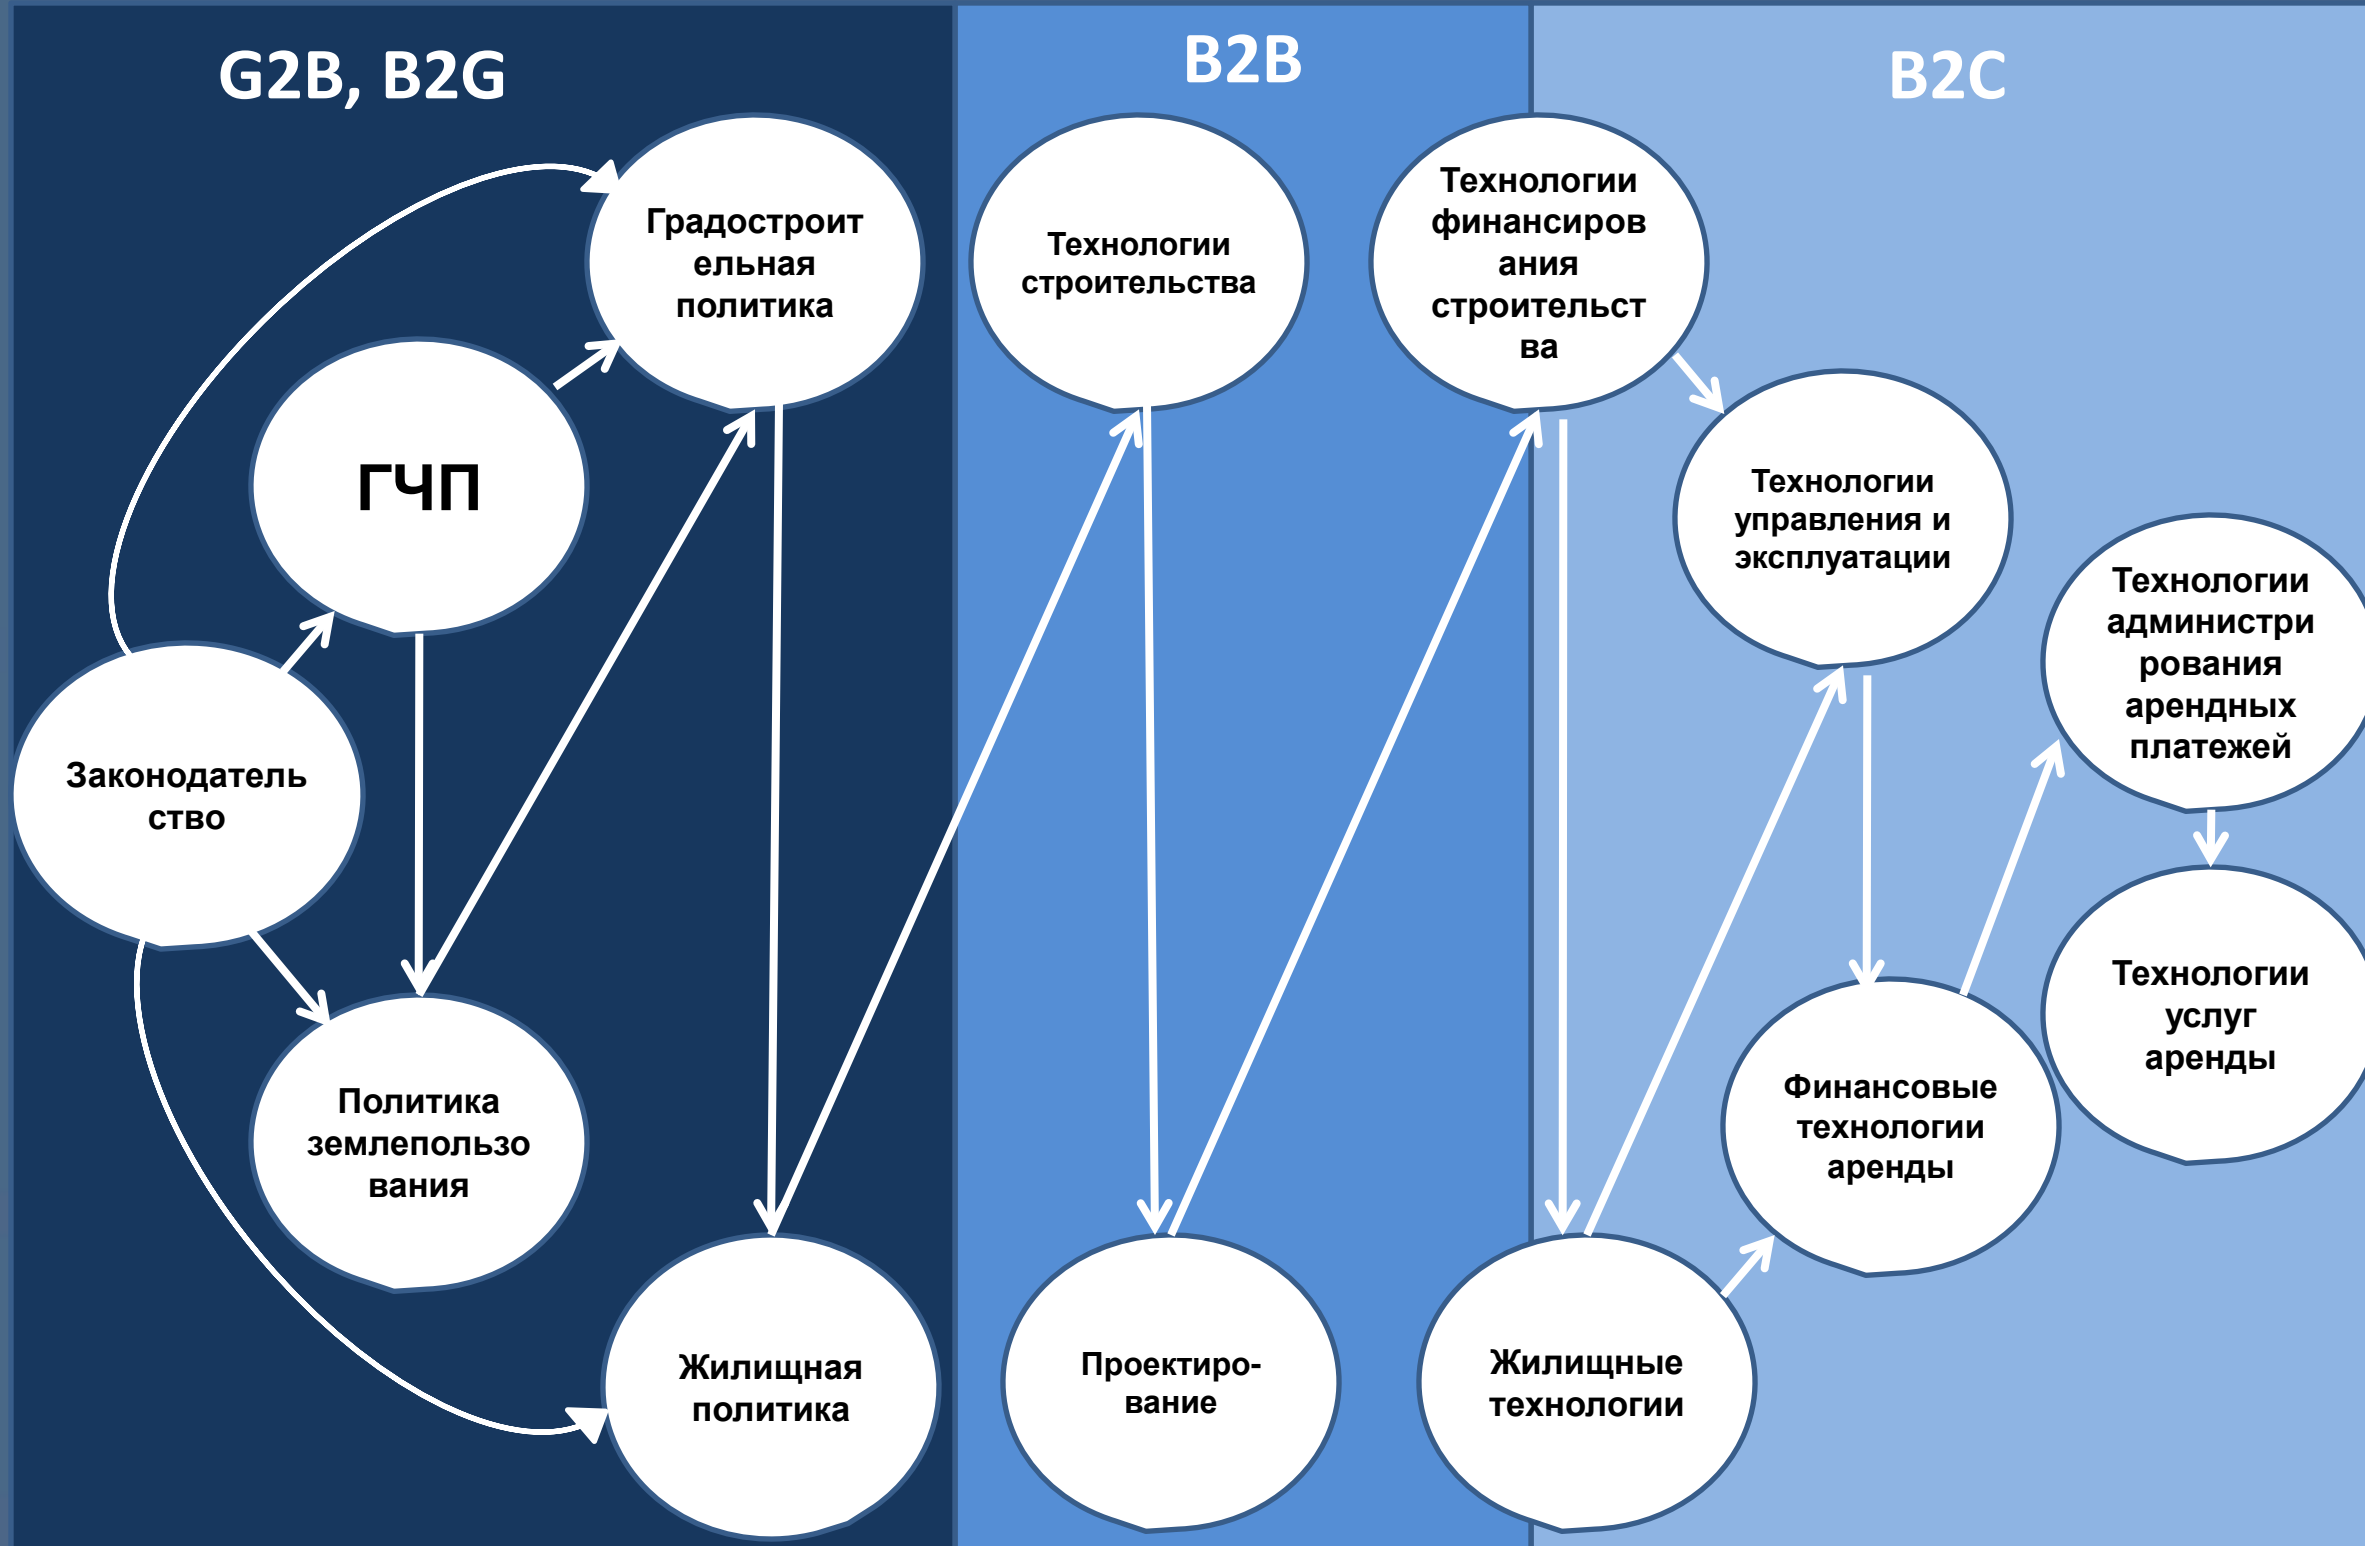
G2B, B2G

Градостроительная политика

ГЧП

Законодательство

Политика землепользования

Жилищная политика

B2B

Технологии строительства

Проектирование

Технологии финансирования строительства

Жилищные технологии

B2C

Технологии управления и эксплуатации

Технологии администрирования арендных платежей

Финансовые технологии аренды

Технологии услуг аренды